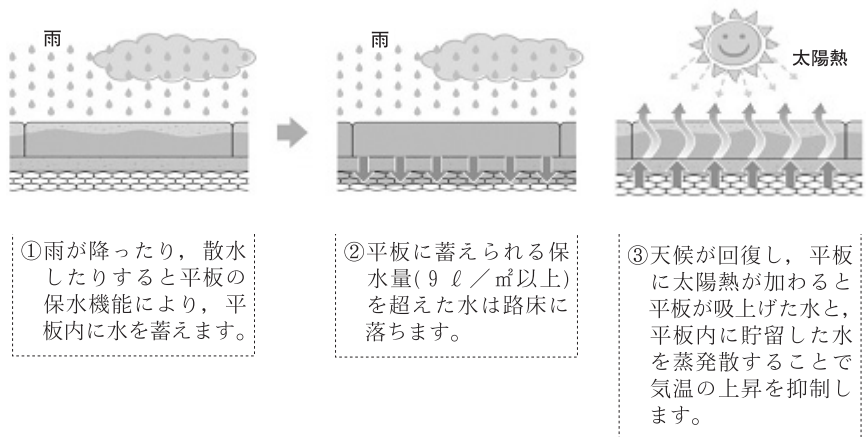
雨

雨

太陽熱

①雨が降ったり，散水したりすると平板の保水機能により，平板内に水を蓄えます。

②平板に蓄えられる保水量(９ ℓ／㎡以上)を超えた水は路床に落ちます。

③天候が回復し，平板に太陽熱が加わると平板が吸上げた水と，平板内に貯留した水を蒸発散することで気温の上昇を抑制します。